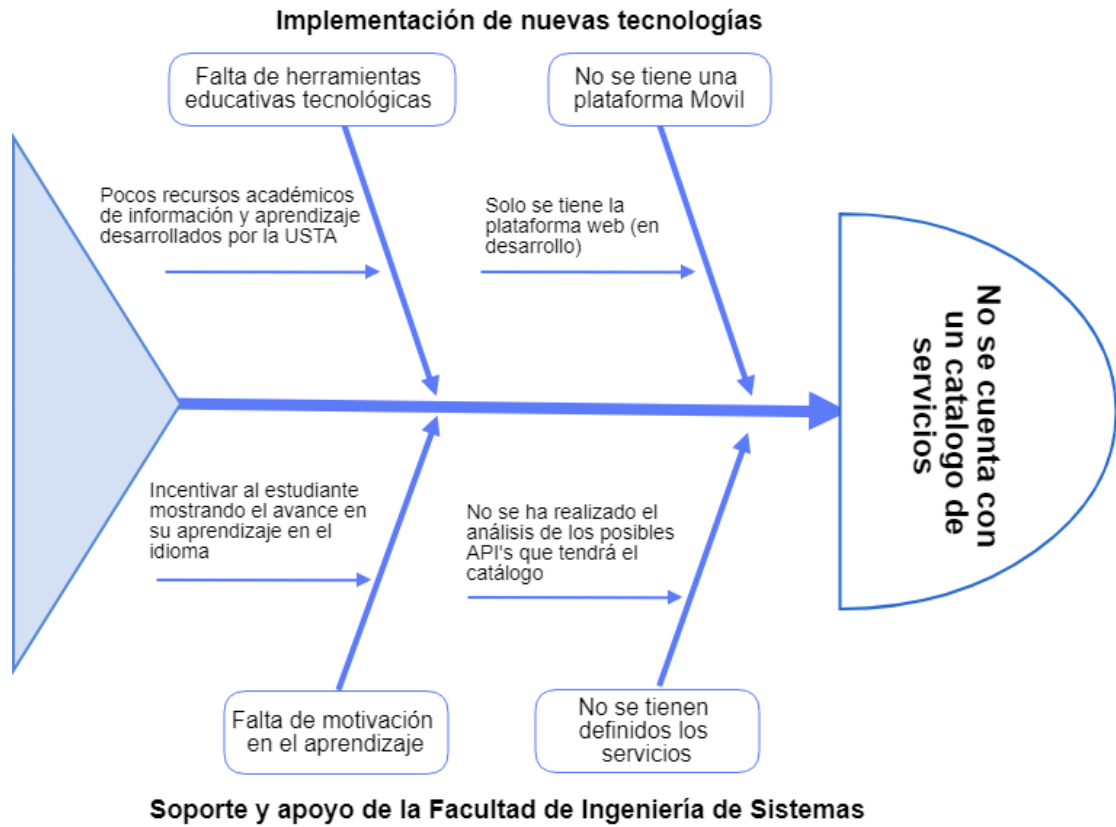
Implementación de nuevas tecnologías

Falta de herramientas educativas tecnológicas

No se tiene una plataforma Movil

Pocos recursos académicos de información y aprendizaje desarrollados por la USTA

Solo se tiene la plataforma web (en desarrollo)

No se cuenta con un catalogo de servicios

Incentivar al estudiante mostrando el avance en su aprendizaje en el idioma

No se ha realizado el análisis de los posibles API's que tendrá el catálogo

Falta de motivación en el aprendizaje

No se tienen definidos los servicios

Soporte y apoyo de la Facultad de Ingeniería de Sistemas